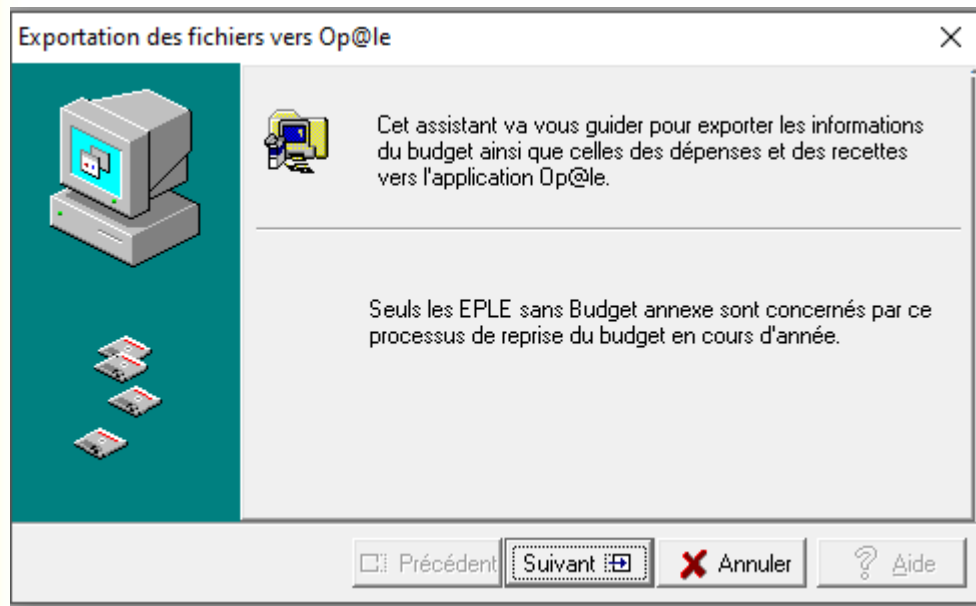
Exportation des fichiers vers Op@le

Cet assistant va vous guider pour exporter les informations du budget ainsi que celles des dépenses et des recettes vers l'application Op@le.

Seuls les EPLE sans Budget annexe sont concernés par ce processus de reprise du budget en cours d'année.

Précédent
Suivant
Annuler
Aide